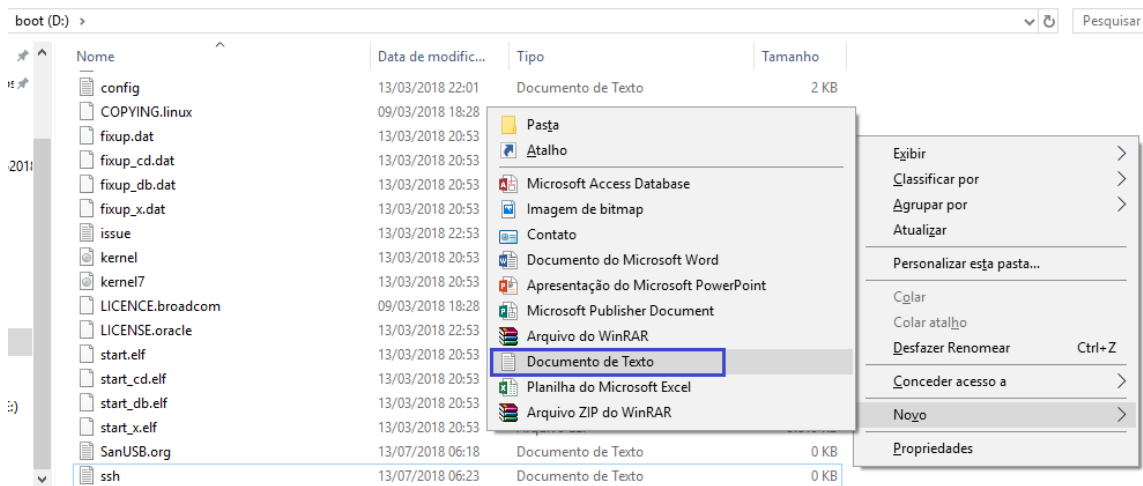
boot (D:) >

Pesquisar

| Nome | Data de modific... | Tipo | Tamanho |
|---|---|---|---|
| config | 13/03/2018 22:01 | Documento de Texto | 2 KB |
| COPYING.linux | 09/03/2018 18:28 | | |
| fixup.dat | 13/03/2018 20:53 | | |
| fixup_cd.dat | 13/03/2018 20:53 | | |
| fixup_db.dat | 13/03/2018 20:53 | | |
| fixup_x.dat | 13/03/2018 20:53 | | |
| issue | 13/03/2018 22:53 | | |
| kernel | 13/03/2018 20:53 | | |
| kernel7 | 13/03/2018 20:53 | | |
| LICENCE.broadcom | 09/03/2018 18:28 | | |
| LICENSE.oracle | 13/03/2018 22:53 | | |
| start.elf | 13/03/2018 20:53 | | |
| start_cd.elf | 13/03/2018 20:53 | | |
| start_db.elf | 13/03/2018 20:53 | | |
| start_x.elf | 13/03/2018 20:53 | | |
| SanUSB.org | 13/07/2018 06:18 | Documento de Texto | 0 KB |
| ssh | 13/07/2018 06:23 | Documento de Texto | 0 KB |

Pasta
Atalho
Microsoft Access Database
Imagem de bitmap
Contato
Documento do Microsoft Word
Apresentação do Microsoft PowerPoint
Microsoft Publisher Document
Arquivo do WinRAR
Documento de Texto
Planilha do Microsoft Excel
Arquivo ZIP do WinRAR

Exibir
Classificar por
Agrupar por
Atualizar
Personalizar esta pasta...
Colar
Colar atalho
Desfazer Renomear Ctrl+Z
Conceder acesso a
Novo
Propriedades